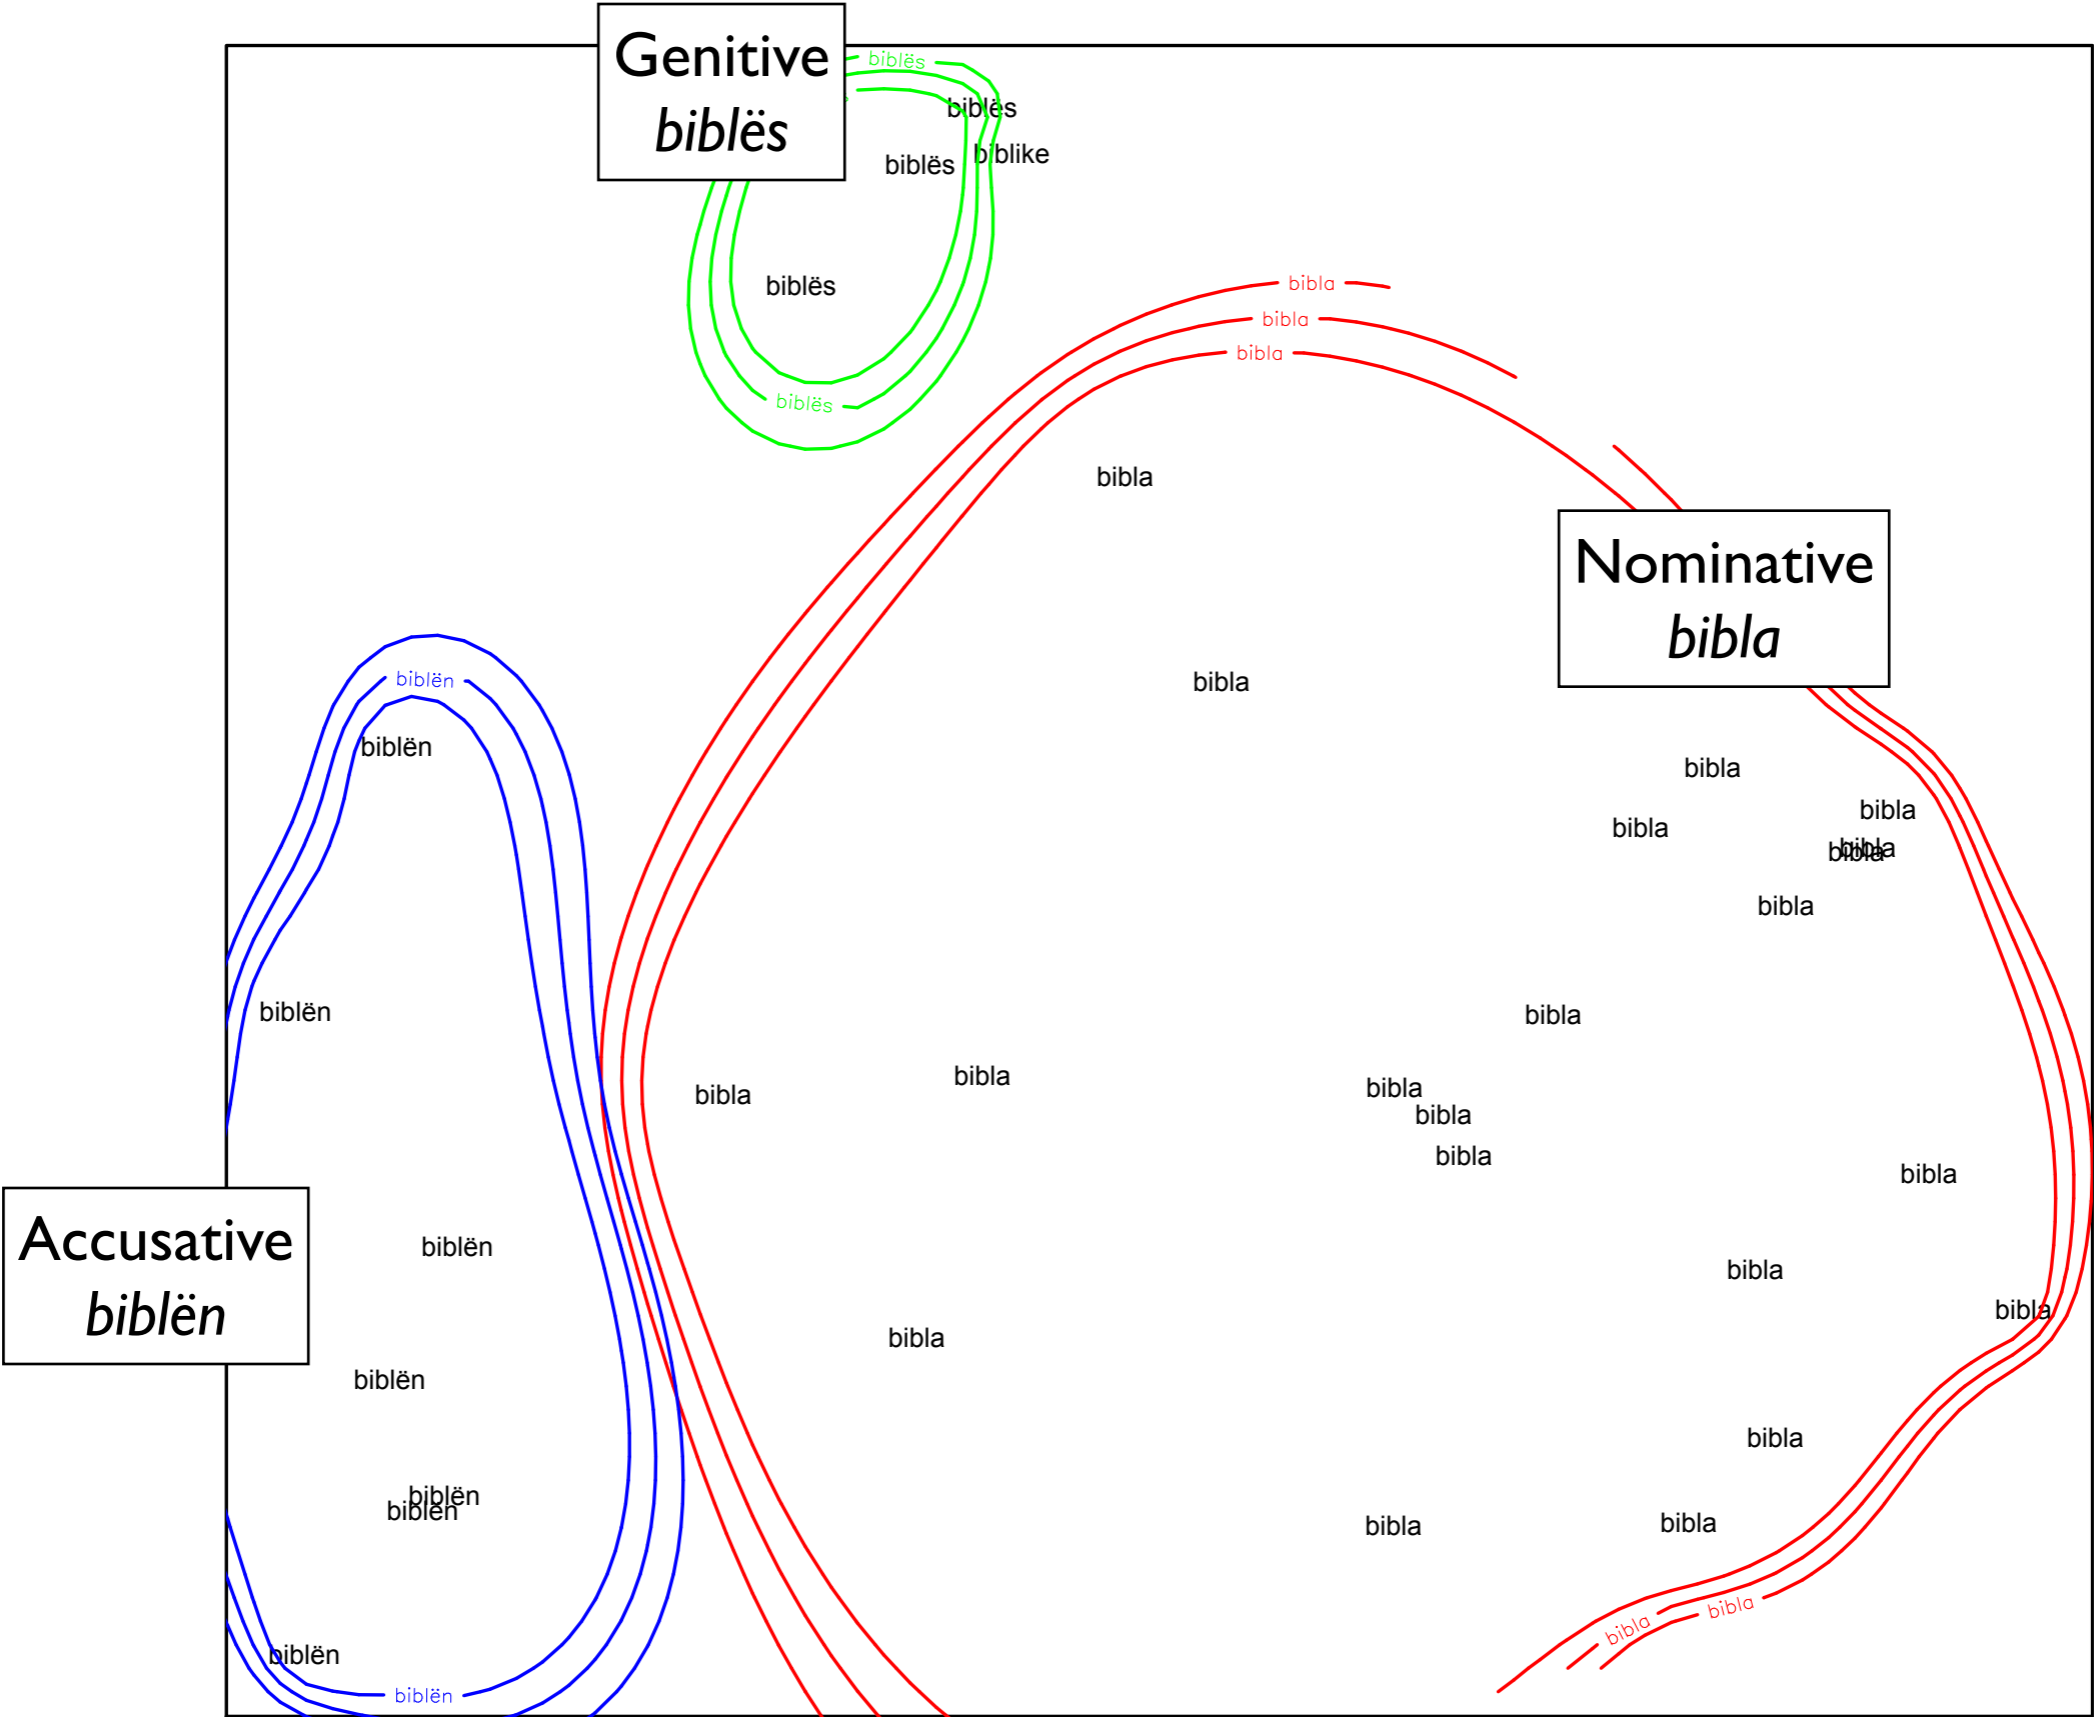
Genitive
biblës

biblës
biblës
biblës
biblike
biblës
biblës

bibla
bibla
bibla

Nominative
bibla

bibla
bibla
bibla
bibla
bibla
bibla
bibla
bibla
bibla
bibla
bibla
bibla
bibla
bibla
bibla
bibla
bibla
bibla
bibla
bibla
bibla
bibla

biblën
biblën
biblën

Accusative
biblën

biblën
biblën
biblën
biblën
biblën
biblën